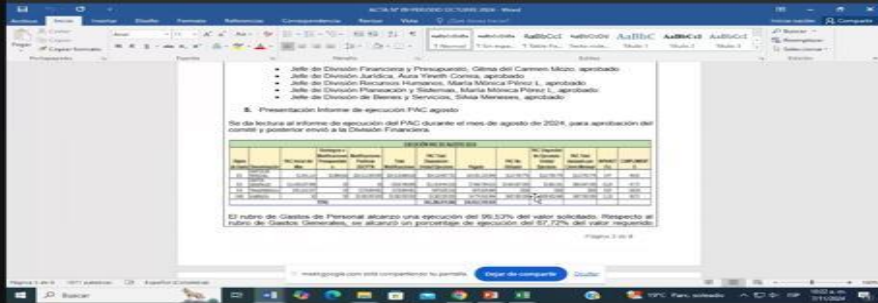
ACTA N° 09 PERIODO OCTUBRE 2024 - Word

Archivo Inicio Insertar Diseño Formato Referencias Correspondencia Revisar Vista ¿Qué desea hacer?

Iniciar sesión Compartir

Pegar Cortar Copiar Copiar formato

Portapapeles Fuente Párrafo Estilos Edición

Buscar Reemplazar Seleccionar

• Jefe de División Financiera y Presupuesto, Gilma del Carmen Mozo, aprobado
• Jefe de División Jurídica, Aura Yineth Correa, aprobado
• Jefe de División Recursos Humanos, María Mónica Pérez L, aprobado
• Jefe de División Planeación y Sistemas, María Mónica Pérez L, aprobado
• Jefe de División de Bienes y Servicios, Silvia Meneses, aprobado

5. Presentación Informe de ejecución PAC agosto

Se da lectura al informe de ejecución del PAC durante el mes de agosto de 2024, para aprobación del comité y posterior envío a la División Financiera.

EJECUCIÓN PAC DE AGOSTO 2024

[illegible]

El rubro de Gastos de Personal alcanzó una ejecución del 99,53% del valor solicitado. Respecto al rubro de Gastos Generales, se alcanzó un porcentaje de ejecución del 67,72% del valor requerido

Página 2 de 8

meet.google.com está compartiendo tu pantalla. Dejar de compartir Ocultar

Página 2 de 8 1677 palabras Español (Colombia)

Buscar

19°C Parc. soleado 10:02 a. m. 7/11/2024